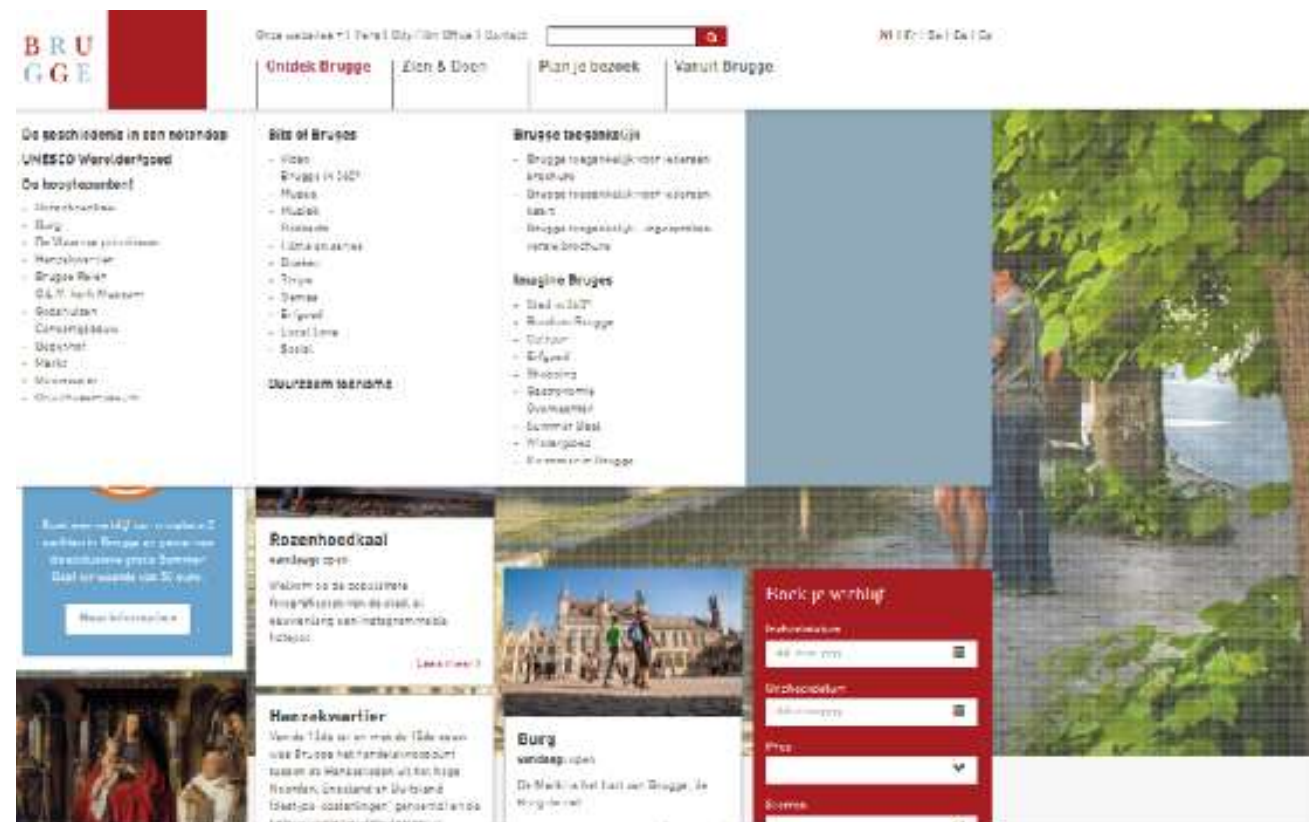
BRU
GGE

Onze websites | Pers | City | In Office | Contact

Nl | Fr | En | De | Es

Ontdek Brugge
Zien & Doen
Plan je bezoek
Vanuit Brugge

De geschiedenis in een notendop
UNESCO Werelderfgoed
De hoogtepunten

- Introductie
- Burg
- De Vlaamse primitieven
- Hanzekwartier
- Brugse Reien
- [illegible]
- Godshuizen
- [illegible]
- Begijnhof
- Markt
- Minnewater
- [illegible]

Bits of Bruges

- Video
- Brugge in 360°
- Muziek
- Muziek
- Podcasts
- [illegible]
- Boeken
- Strips
- Games
- Erfgoed
- Local love
- Social

Duurzaam toerisme

Brugge toegankelijk

- Brugge toegankelijk voor iedereen brochure
- Brugge toegankelijk voor iedereen kaart
- Brugge toegankelijk - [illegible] brochure

Imagine Bruges

- Stad in 360°
- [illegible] Brugge
- Cultuur
- Erfgoed
- Shopping
- Gastronomie
- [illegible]
- Summer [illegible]
- Wintergloed
- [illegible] Brugge

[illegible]

Meer informatie

Rozenhoedkaai
vandaag: open
Welkom op de populairste fotografieplek van de stad, al eeuwenlang een instagrammable hotspot.
Lees meer

Hanzekwartier
Van de 13de tot en met de 15de eeuw was Brugge het handelsknooppunt tussen de Hanzesteden uit het hoge Noorden, Engeland en Duitsland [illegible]

Burg
vandaag: open
De Markt is het hart van Brugge, de Burg de ziel.

Boek je verblijf
Aankomstdatum
Vertrekdatum
Prijs
Sterren